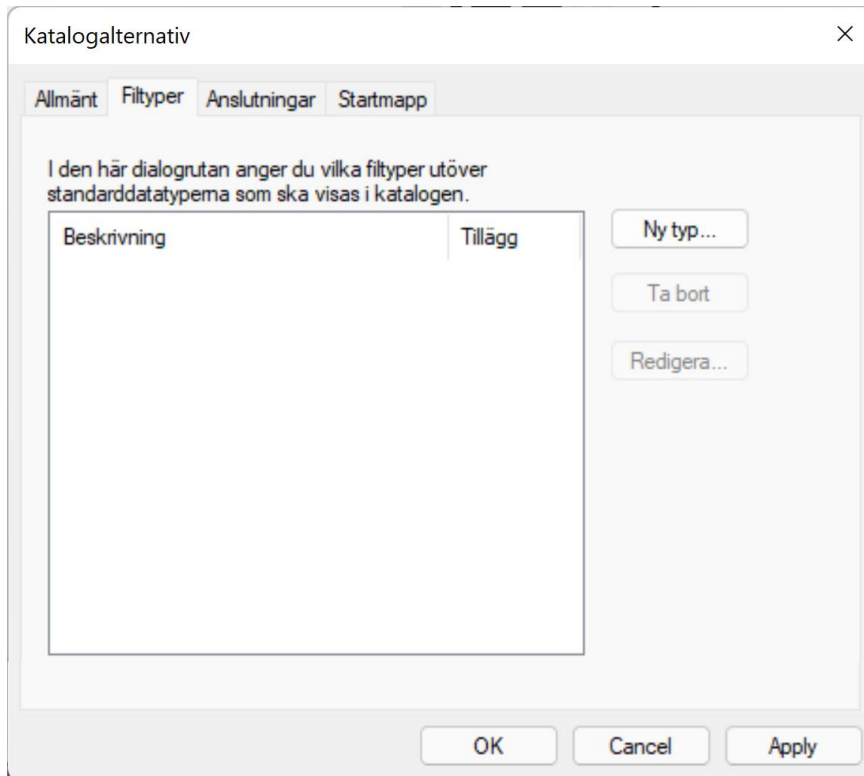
Katalogalternativ

×

Allmänt Filtyper Anslutningar Startmapp

I den här dialogrutan anger du vilka filtyper utöver standarddatatyperna som ska visas i katalogen.

| Beskrivning | Tillägg |
|---|---|

Ny typ...

Ta bort

Redigera...

OK Cancel Apply